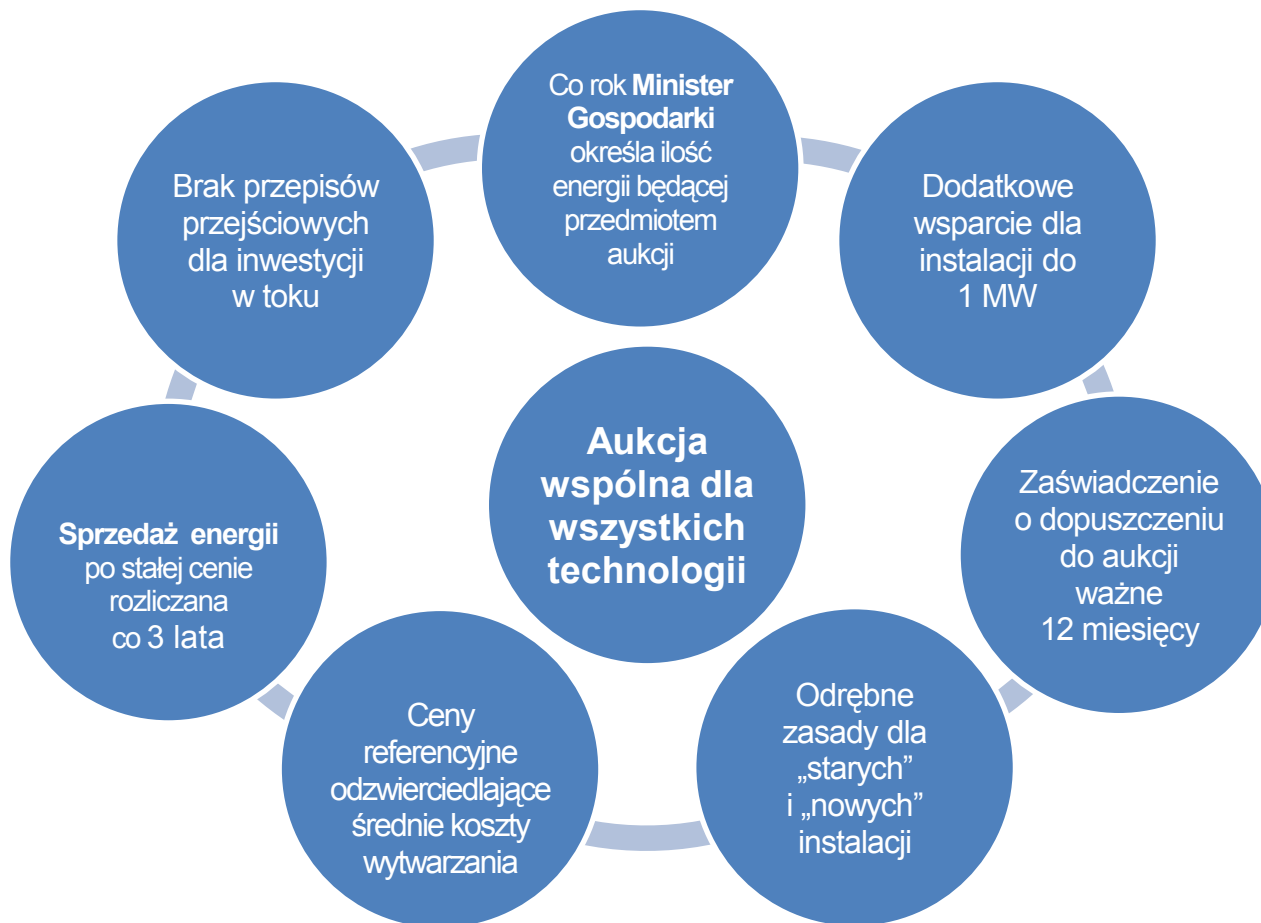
Co rok **Minister Gospodarki** określa ilość energii będącej przedmiotem aukcji

Dodatkowe wsparcie dla instalacji do 1 MW

Zaświadczenie o dopuszczeniu do aukcji ważne 12 miesięcy

Odrębne zasady dla „starych" i „nowych" instalacji

Ceny referencyjne odzwierciedlające średnie koszty wytwarzania

**Sprzedaż energii** po stałej cenie rozliczana co 3 lata

Brak przepisów przejściowych dla inwestycji w toku

**Aukcja wspólna dla wszystkich technologii**